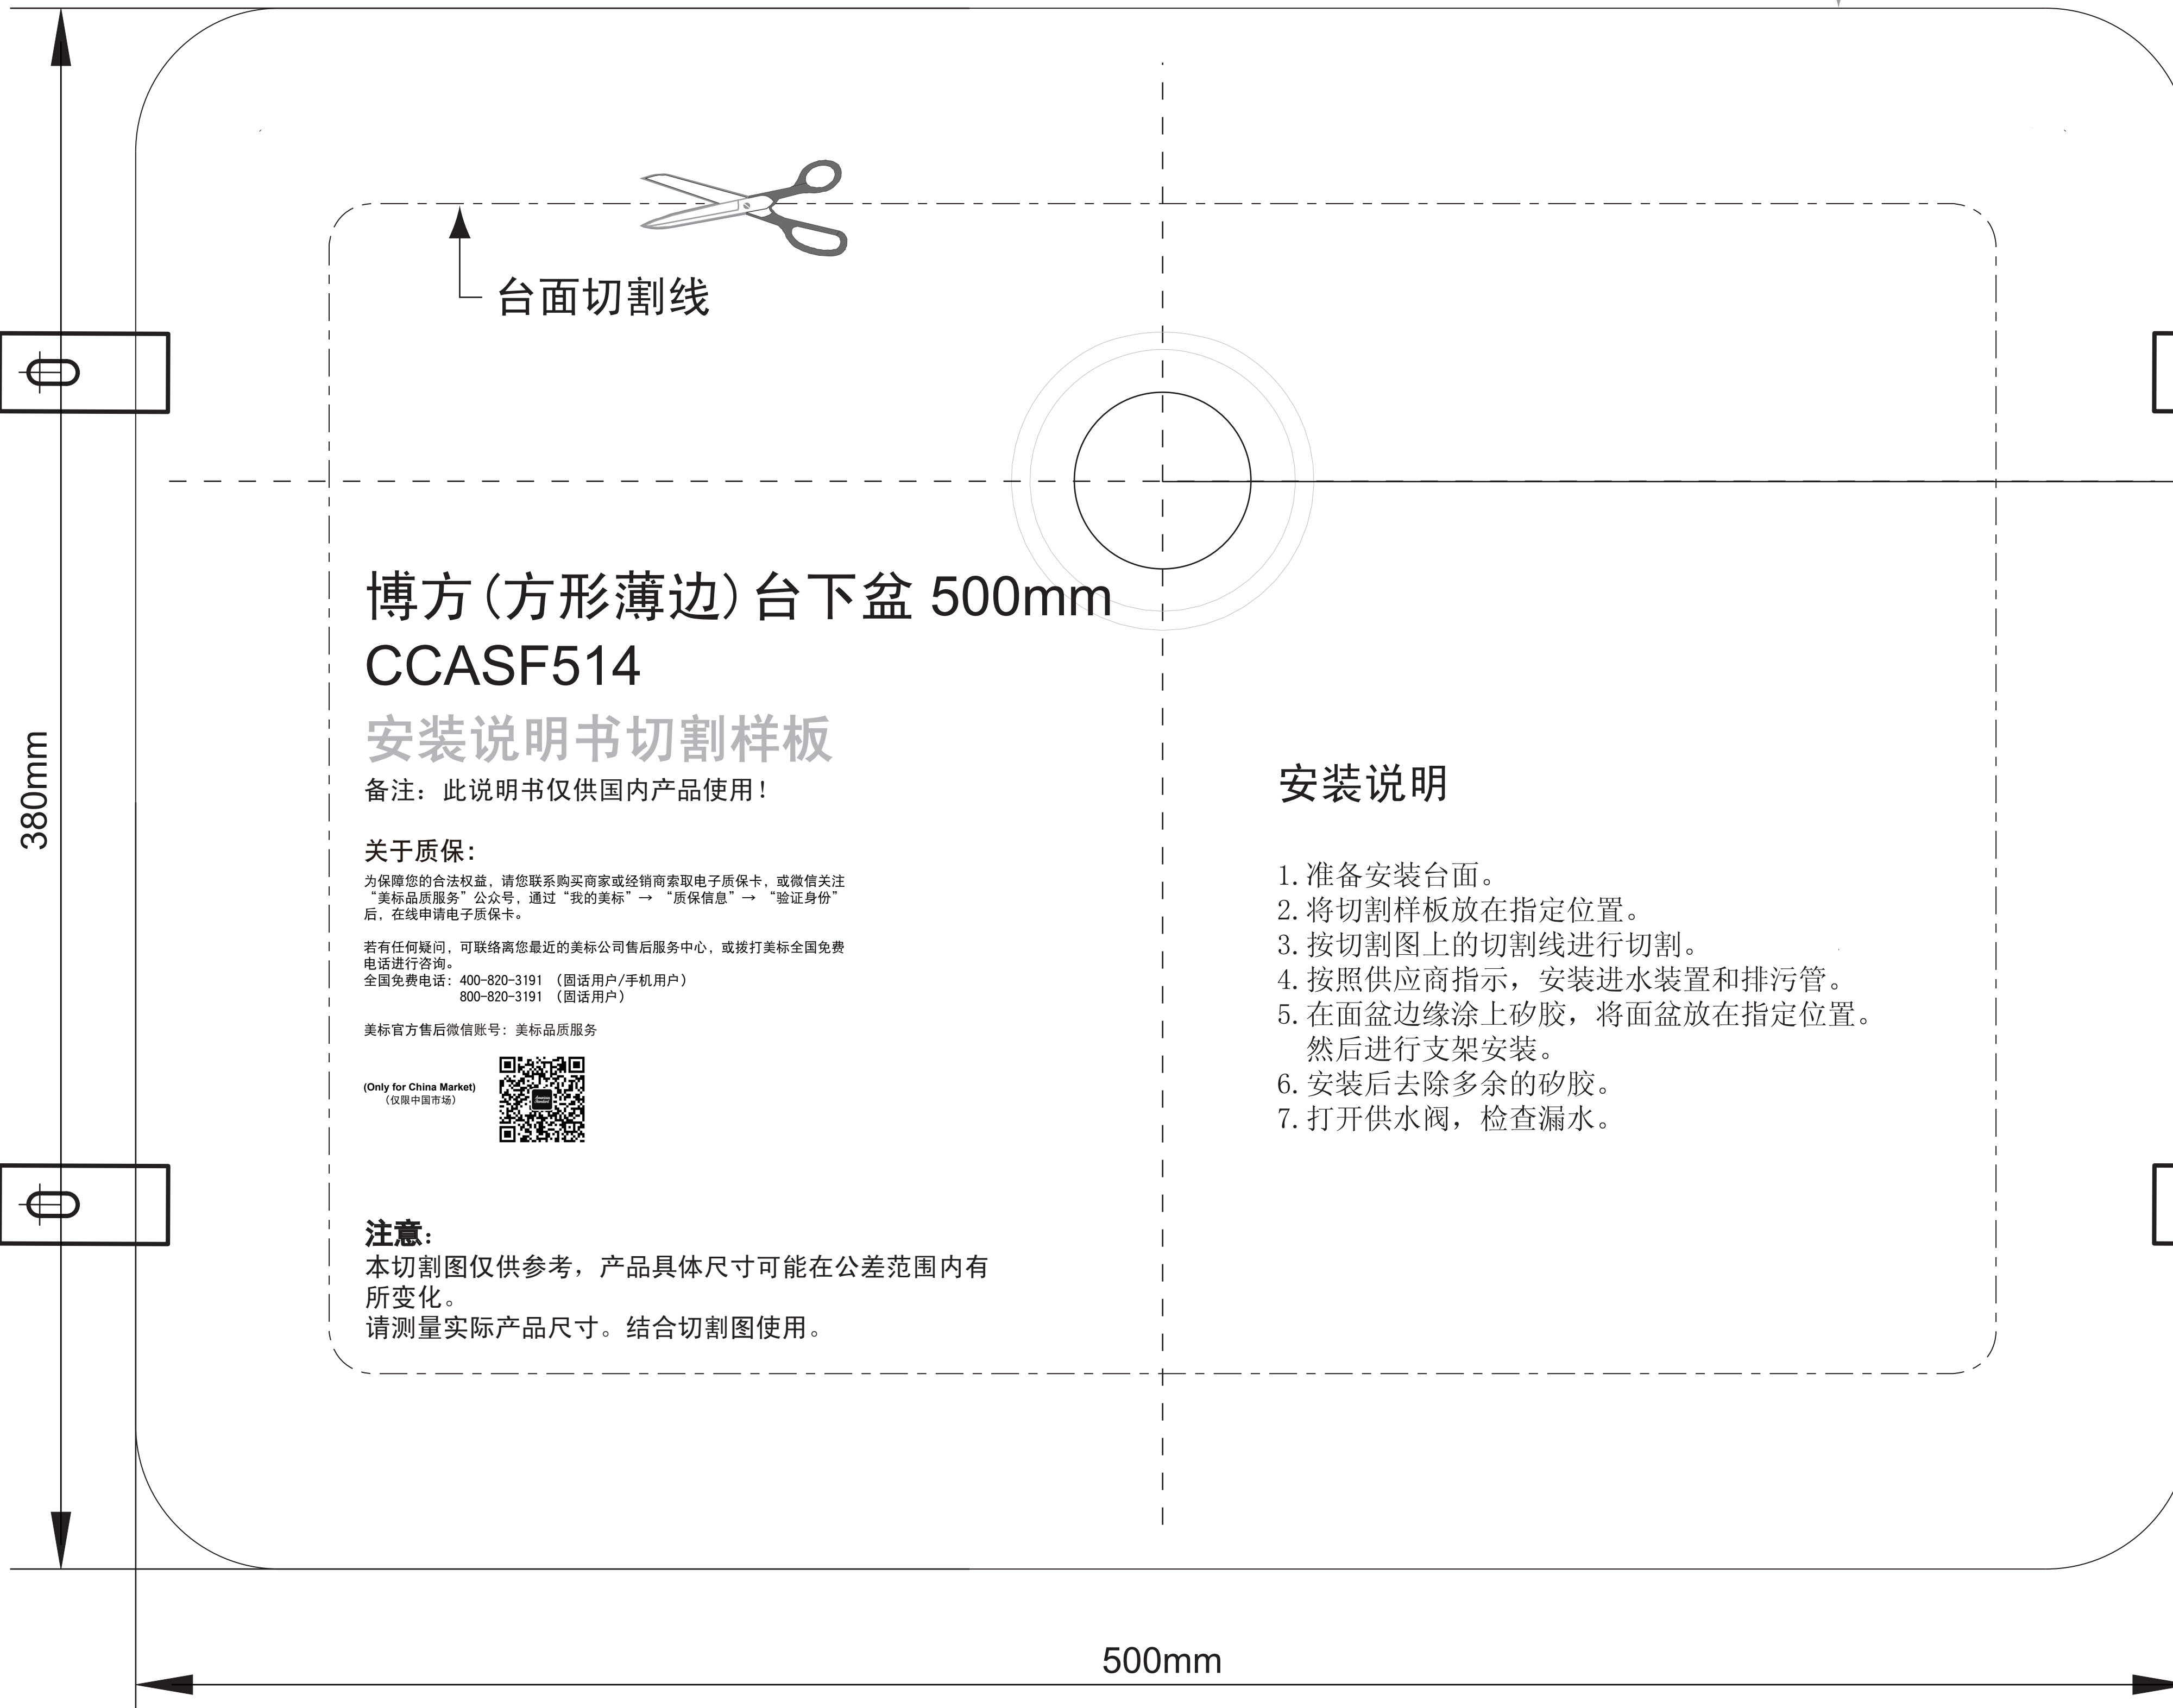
台面切割线

380mm

博方(方形薄边)台下盆 500mm
CCASF514
安装说明书切割样板
备注：此说明书仅供国内产品使用！

关于质保：
为保障您的合法权益，请您联系购买商家或经销商索取电子质保卡，或微信关注“美标品质服务”公众号，通过“我的美标”→“质保信息”→“验证身份”后，在线申请电子质保卡。

若有任何疑问，可联络离您最近的美标公司售后服务中心，或拨打美标全国免费电话进行咨询。
全国免费电话：400-820-3191（固话用户/手机用户）
800-820-3191（固话用户）

美标官方售后微信账号：美标品质服务

(Only for China Market)
（仅限中国市场）

注意：
本切割图仅供参考，产品具体尺寸可能在公差范围内有所变化。
请测量实际产品尺寸。结合切割图使用。

安装说明

1. 准备安装台面。
2. 将切割样板放在指定位置。
3. 按切割图上的切割线进行切割。
4. 按照供应商指示，安装进水装置和排污管。
5. 在面盆边缘涂上矽胶，将面盆放在指定位置。然后进行支架安装。
6. 安装后去除多余的矽胶。
7. 打开供水阀，检查漏水。

500mm